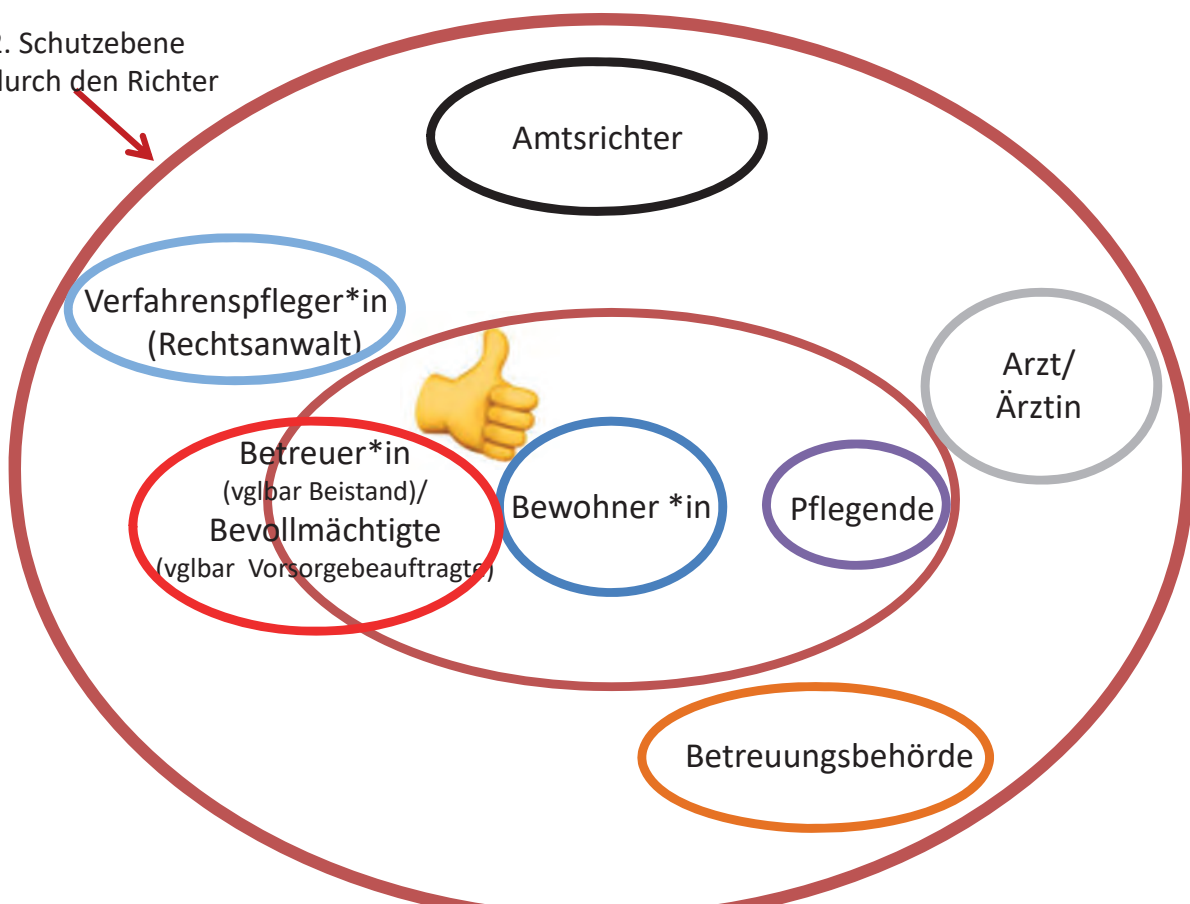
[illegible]. Schutzebene
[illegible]urch den Richter

Amtsrichter

Verfahrenspfleger*in
(Rechtsanwalt)

Arzt/
Ärztin

Betreuer*in
(vglbar Beistand)/
Bevollmächtigte
(vglbar Vorsorgebeauftragte)

Bewohner *in

Pflegende

Betreuungsbehörde